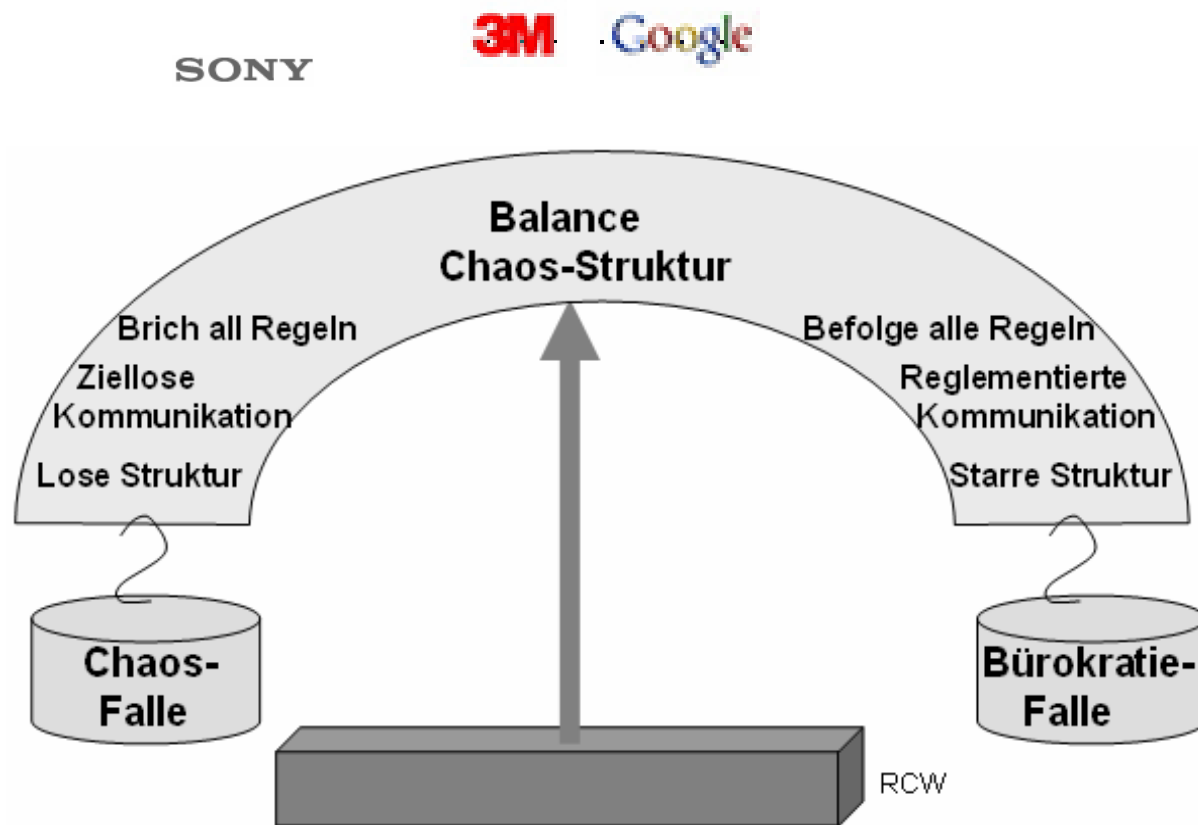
3M Google

SONY

Balance
Chaos-Struktur

Brich all Regeln

Ziellose Kommunikation

Lose Struktur

Befolge alle Regeln

Reglementierte Kommunikation

Starre Struktur

Chaos-Falle

Bürokratie-Falle

RCW